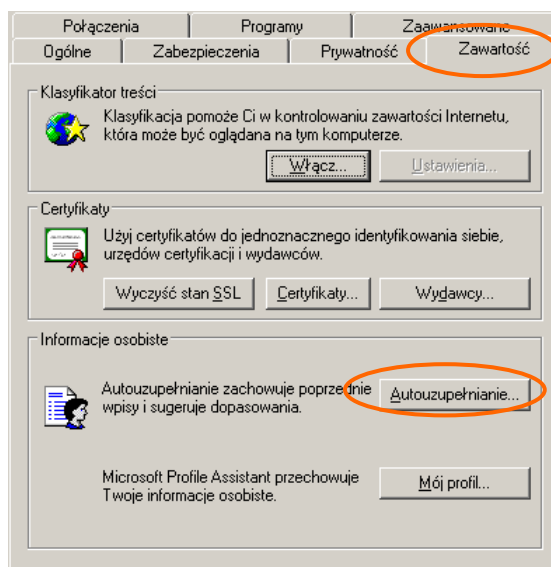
Połączenia | Programy | Zaawansowane
Ogólne | Zabezpieczenia | Prywatność | Zawartość

Klasyfikator treści

Klasyfikacja pomoże Ci w kontrolowaniu zawartości Internetu, która może być oglądana na tym komputerze.

Włącz...

Ustawienia...

Certyfikaty

Użyj certyfikatów do jednoznacznego identyfikowania siebie, urzędów certyfikacji i wydawców.

Wyczyść stan SSL

Certyfikaty...

Wydawcy...

Informacje osobiste

Autouzupełnianie zachowuje poprzednie wpisy i sugeruje dopasowania.

Autouzupełnianie...

Microsoft Profile Assistant przechowuje Twoje informacje osobiste.

Mój profil...